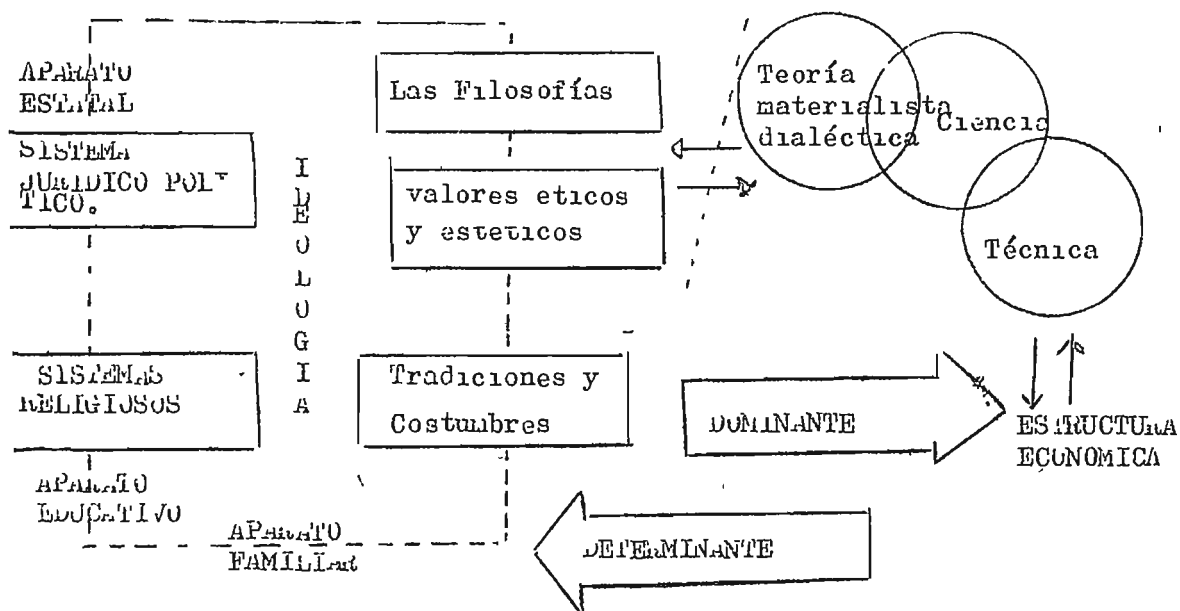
APARATO ESTATAL

SISTEMA JURIDICO POLITICO.

SISTEMAS RELIGIOSOS

APARATO EDUCATIVO

APARATO FAMILIAR

I D E O L O G I A

Las Filosofías

valores eticos y esteticos

Tradiciones y Costumbres

Teoría materialista dialéctica

Ciencia

Técnica

DOMINANTE

ESTRUCTURA ECONOMICA

DETERMINANTE